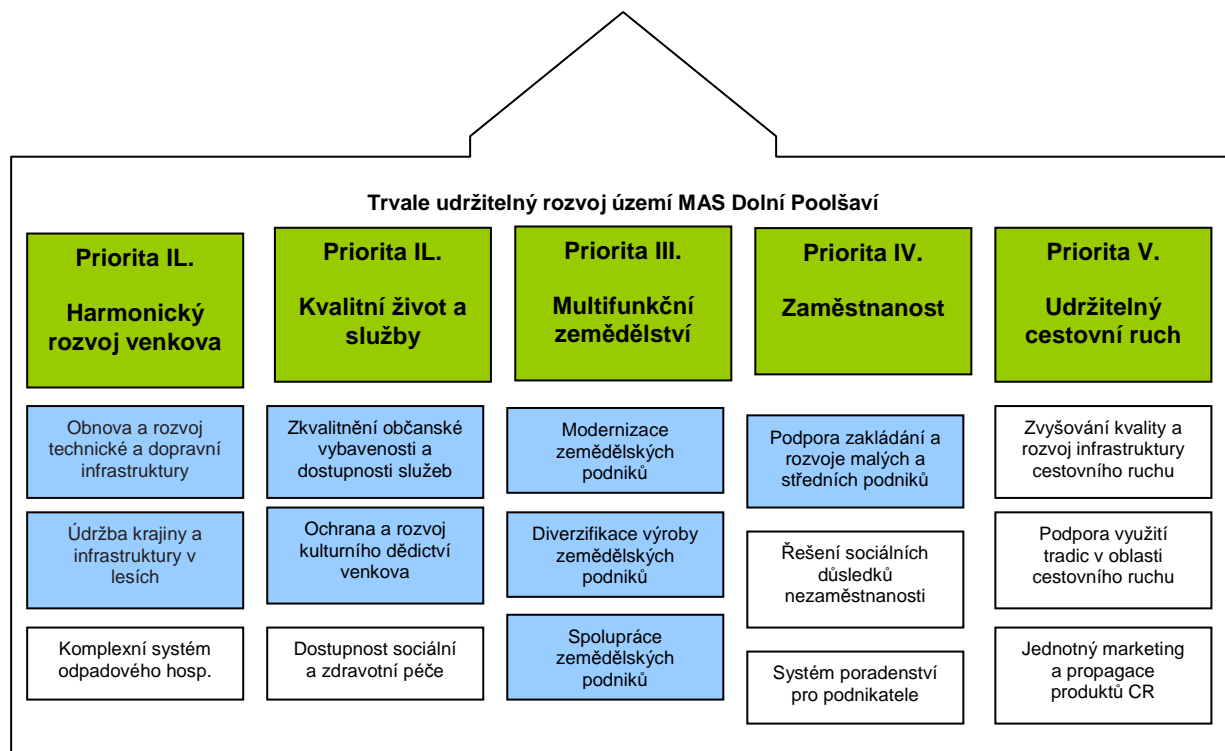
Trvale udržitelný rozvoj území MAS Dolní Poolšaví

Priorita IL.

Harmonický rozvoj venkova

Obnova a rozvoj technické a dopravní infrastruktury

Údržba krajiny a infrastruktury v lesích

Komplexní systém odpadového hosp.

Priorita IL.

Kvalitní život a služby

Zkvalitnění občanské vybavenosti a dostupnosti služeb

Ochrana a rozvoj kulturního dědictví venkova

Dostupnost sociální a zdravotní péče

Priorita III.

Multifunkční zemědělství

Modernizace zemědělských podniků

Diverzifikace výroby zemědělských podniků

Spolupráce zemědělských podniků

Priorita IV.

Zaměstnanost

Podpora zakládání a rozvoje malých a středních podniků

Řešení sociálních důsledků nezaměstnanosti

Systém poradenství pro podnikatele

Priorita V.

Udržitelný cestovní ruch

Zvyšování kvality a rozvoj infrastruktury cestovního ruchu

Podpora využití tradic v oblasti cestovního ruchu

Jednotný marketing a propagace produktů CR